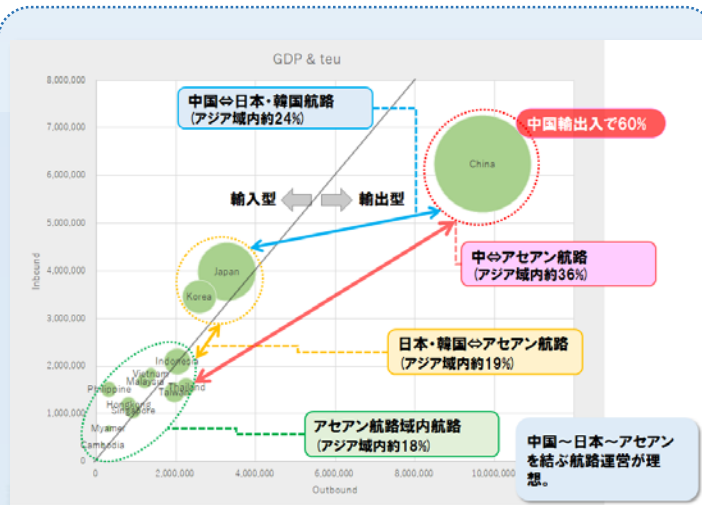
GDP & teu

8,000,000
7,000,000
6,000,000
5,000,000
4,000,000
3,000,000
2,000,000
1,000,000
0

Inbound

0
2,000,000
4,000,000
6,000,000
8,000,000
10,000,000

Outbound

中国⇔日本・韓国航路
（アジア域内約24%）

中国輸出入で60%

China

輸入型

輸出型

Japan

Korea

中⇔アセアン航路
（アジア域内約36%）

日本・韓国⇔アセアン航路
（アジア域内約19%）

Indonesia
Vietnam
Malaysia
Thailand
Taiwan
Philippine
Hongkong
Singapore
Myanmar
Cambodia

アセアン航路域内航路
（アジア域内約18%）

中国～日本～アセアンを結ぶ航路運営が理想。